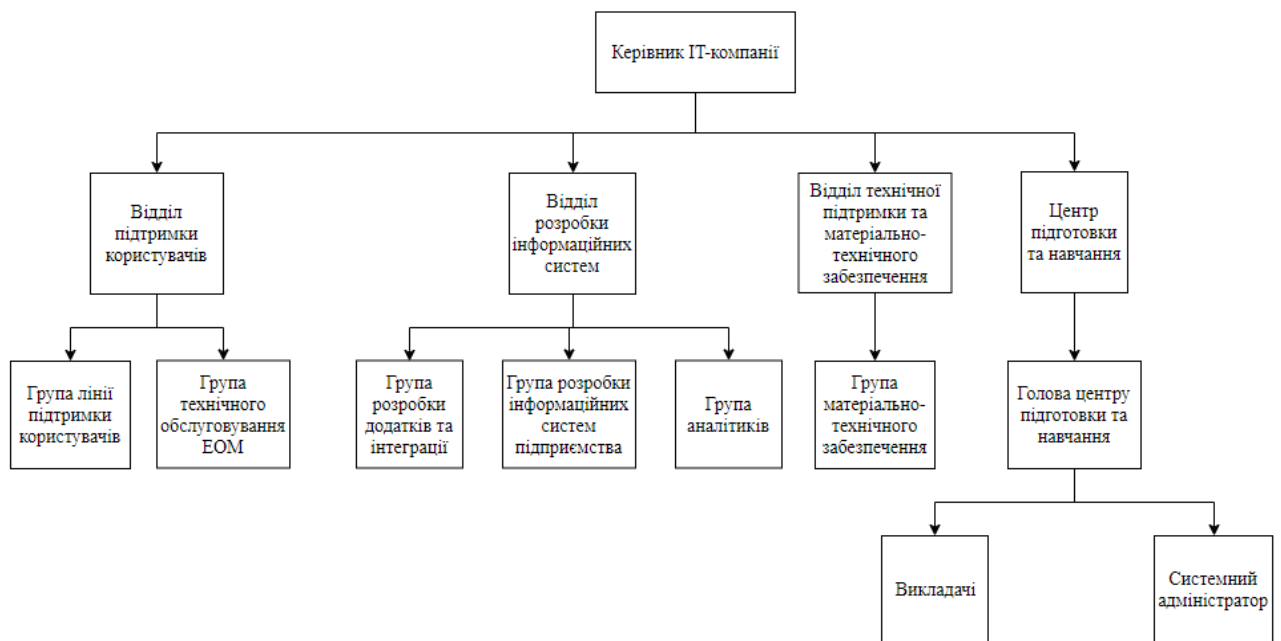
Керівник IT-компанії

Відділ підтримки користувачів

Відділ розробки інформаційних систем

Відділ технічної підтримки та матеріально-технічного забезпечення

Центр підготовки та навчання

Група лінії підтримки користувачів

Група технічного обслуговування ЕОМ

Група розробки додатків та інтеграції

Група розробки інформаційних систем підприємства

Група аналітиків

Група матеріально-технічного забезпечення

Голова центру підготовки та навчання

Викладачі

Системний адміністратор